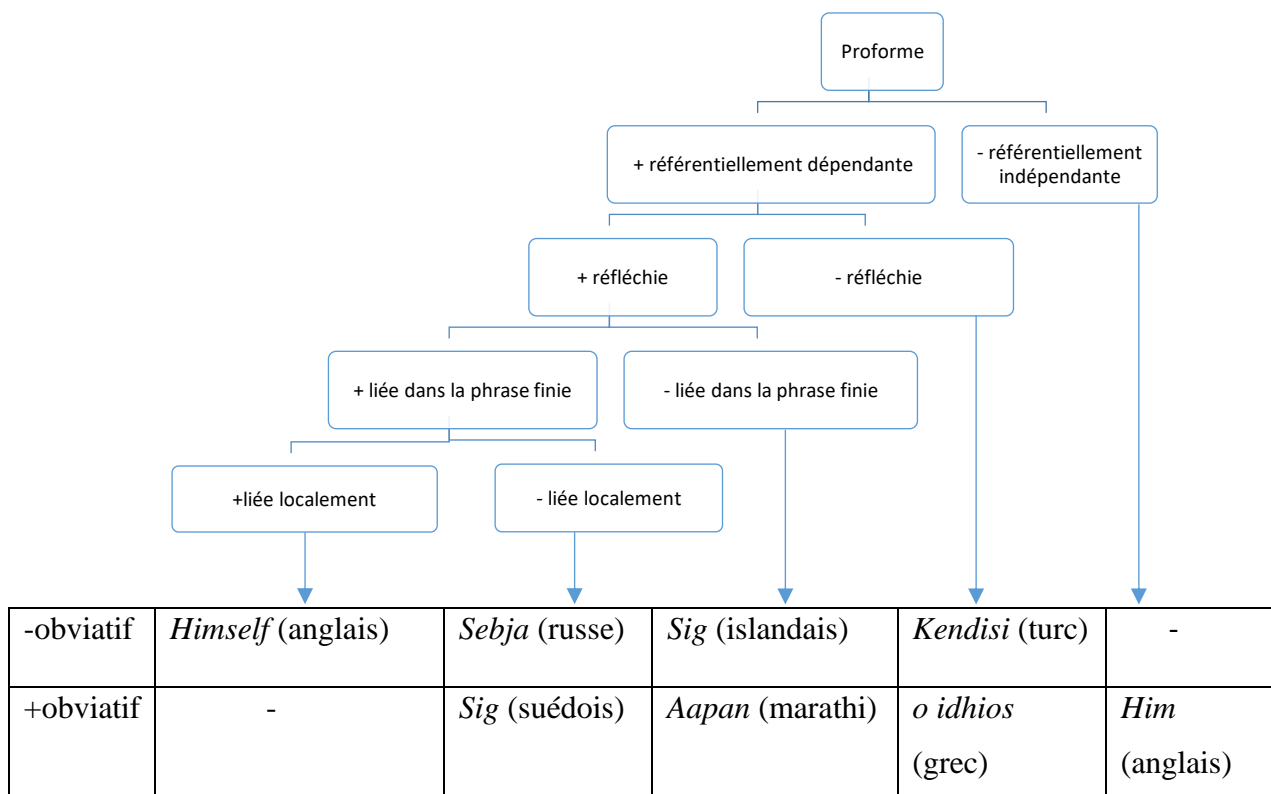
Proforme

+ référentiellement dépendante

- référentiellement indépendante

+ réfléchie

- réfléchie

+ liée dans la phrase finie

- liée dans la phrase finie

+liée localement

- liée localement

| -obviatif | *Himself* (anglais) | *Sebja* (russe) | *Sig* (islandais) | *Kendisi* (turc) | - |
|---|---|---|---|---|---|
| +obviatif | - | *Sig* (suédois) | *Aapan* (marathi) | *o idhios* (grec) | *Him* (anglais) |